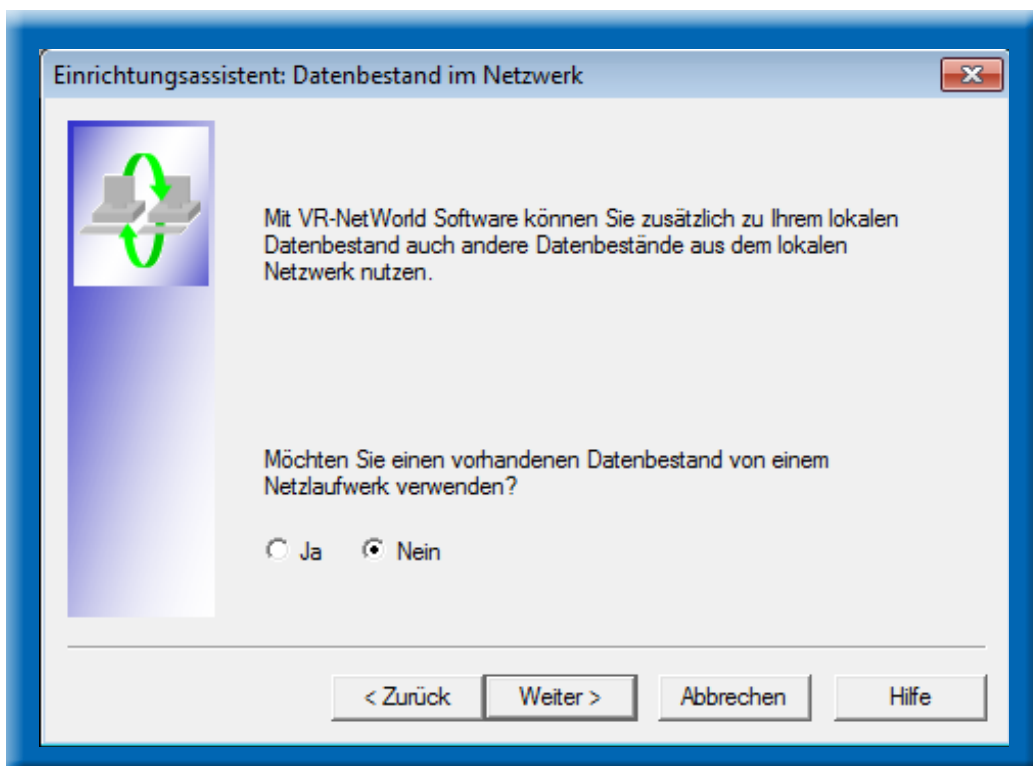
Einrichtungsassistent: Datenbestand im Netzwerk

Mit VR-NetWorld Software können Sie zusätzlich zu Ihrem lokalen Datenbestand auch andere Datenbestände aus dem lokalen Netzwerk nutzen.

Möchten Sie einen vorhandenen Datenbestand von einem Netzlaufwerk verwenden?

Ja Nein

< Zurück
Weiter >
Abbrechen
Hilfe